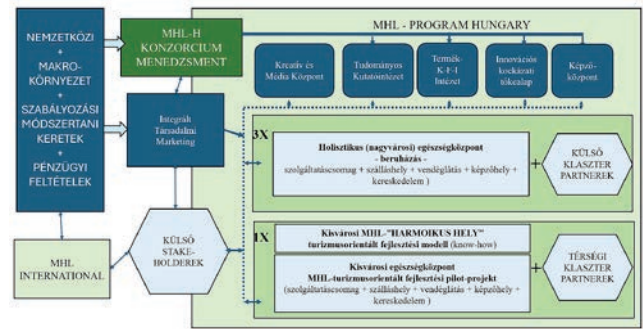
NEMZETKÖZI + MAKRO-KÖRNYEZET + SZABÁLYOZÁSI MÓDSZERTANI KERETEK + PÉNZÜGYI FELTÉTELEK

MHL-H KONZORCIUM MENEDZSMENT

MHL - PROGRAM HUNGARY

Kreatív és Média Központ

Tudományos Kutatóintézet

Termék-K+F+I Intézet

Innovációs kockázati tőkealap

Képző-központ

Integrált Társadalmi Marketing

3X

Holisztikus (nagyvárosi) egészségközpont - beruházás - szolgáltatáscsomag + szálláshely + vendéglátás + képzőhely + kereskedelem )

+

KÜLSŐ KLASZTER PARTNEREK

KÜLSŐ STAKE-HOLDEREK

MHL INTERNATIONAL

1X

Kisvárosi MHL-"HARMOIKUS HELY" turizmusorientált fejlesztési modell (know-how)

Kisvárosi egészségközpont MHL-turizmusorientált fejlesztési pilot-projekt (szolgáltatáscsomag + szálláshely + vendéglátás + képzőhely + kereskedelem )

+

TÉRSÉGI KLASZTER PARTNEREK